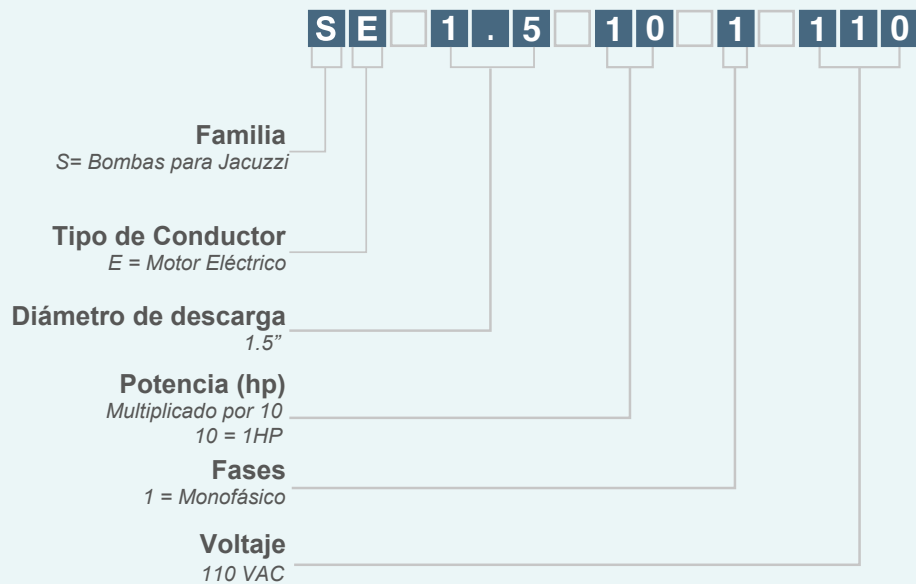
S E 1 . 5 1 0 1 1 1 0

**Familia**
*S= Bombas para Jacuzzi*

**Tipo de Conductor**
*E = Motor Eléctrico*

**Diámetro de descarga**
*1.5”*

**Potencia (hp)**
*Multiplicado por 10*
*10 = 1HP*

**Fases**
*1 = Monofásico*

**Voltaje**
*110 VAC*